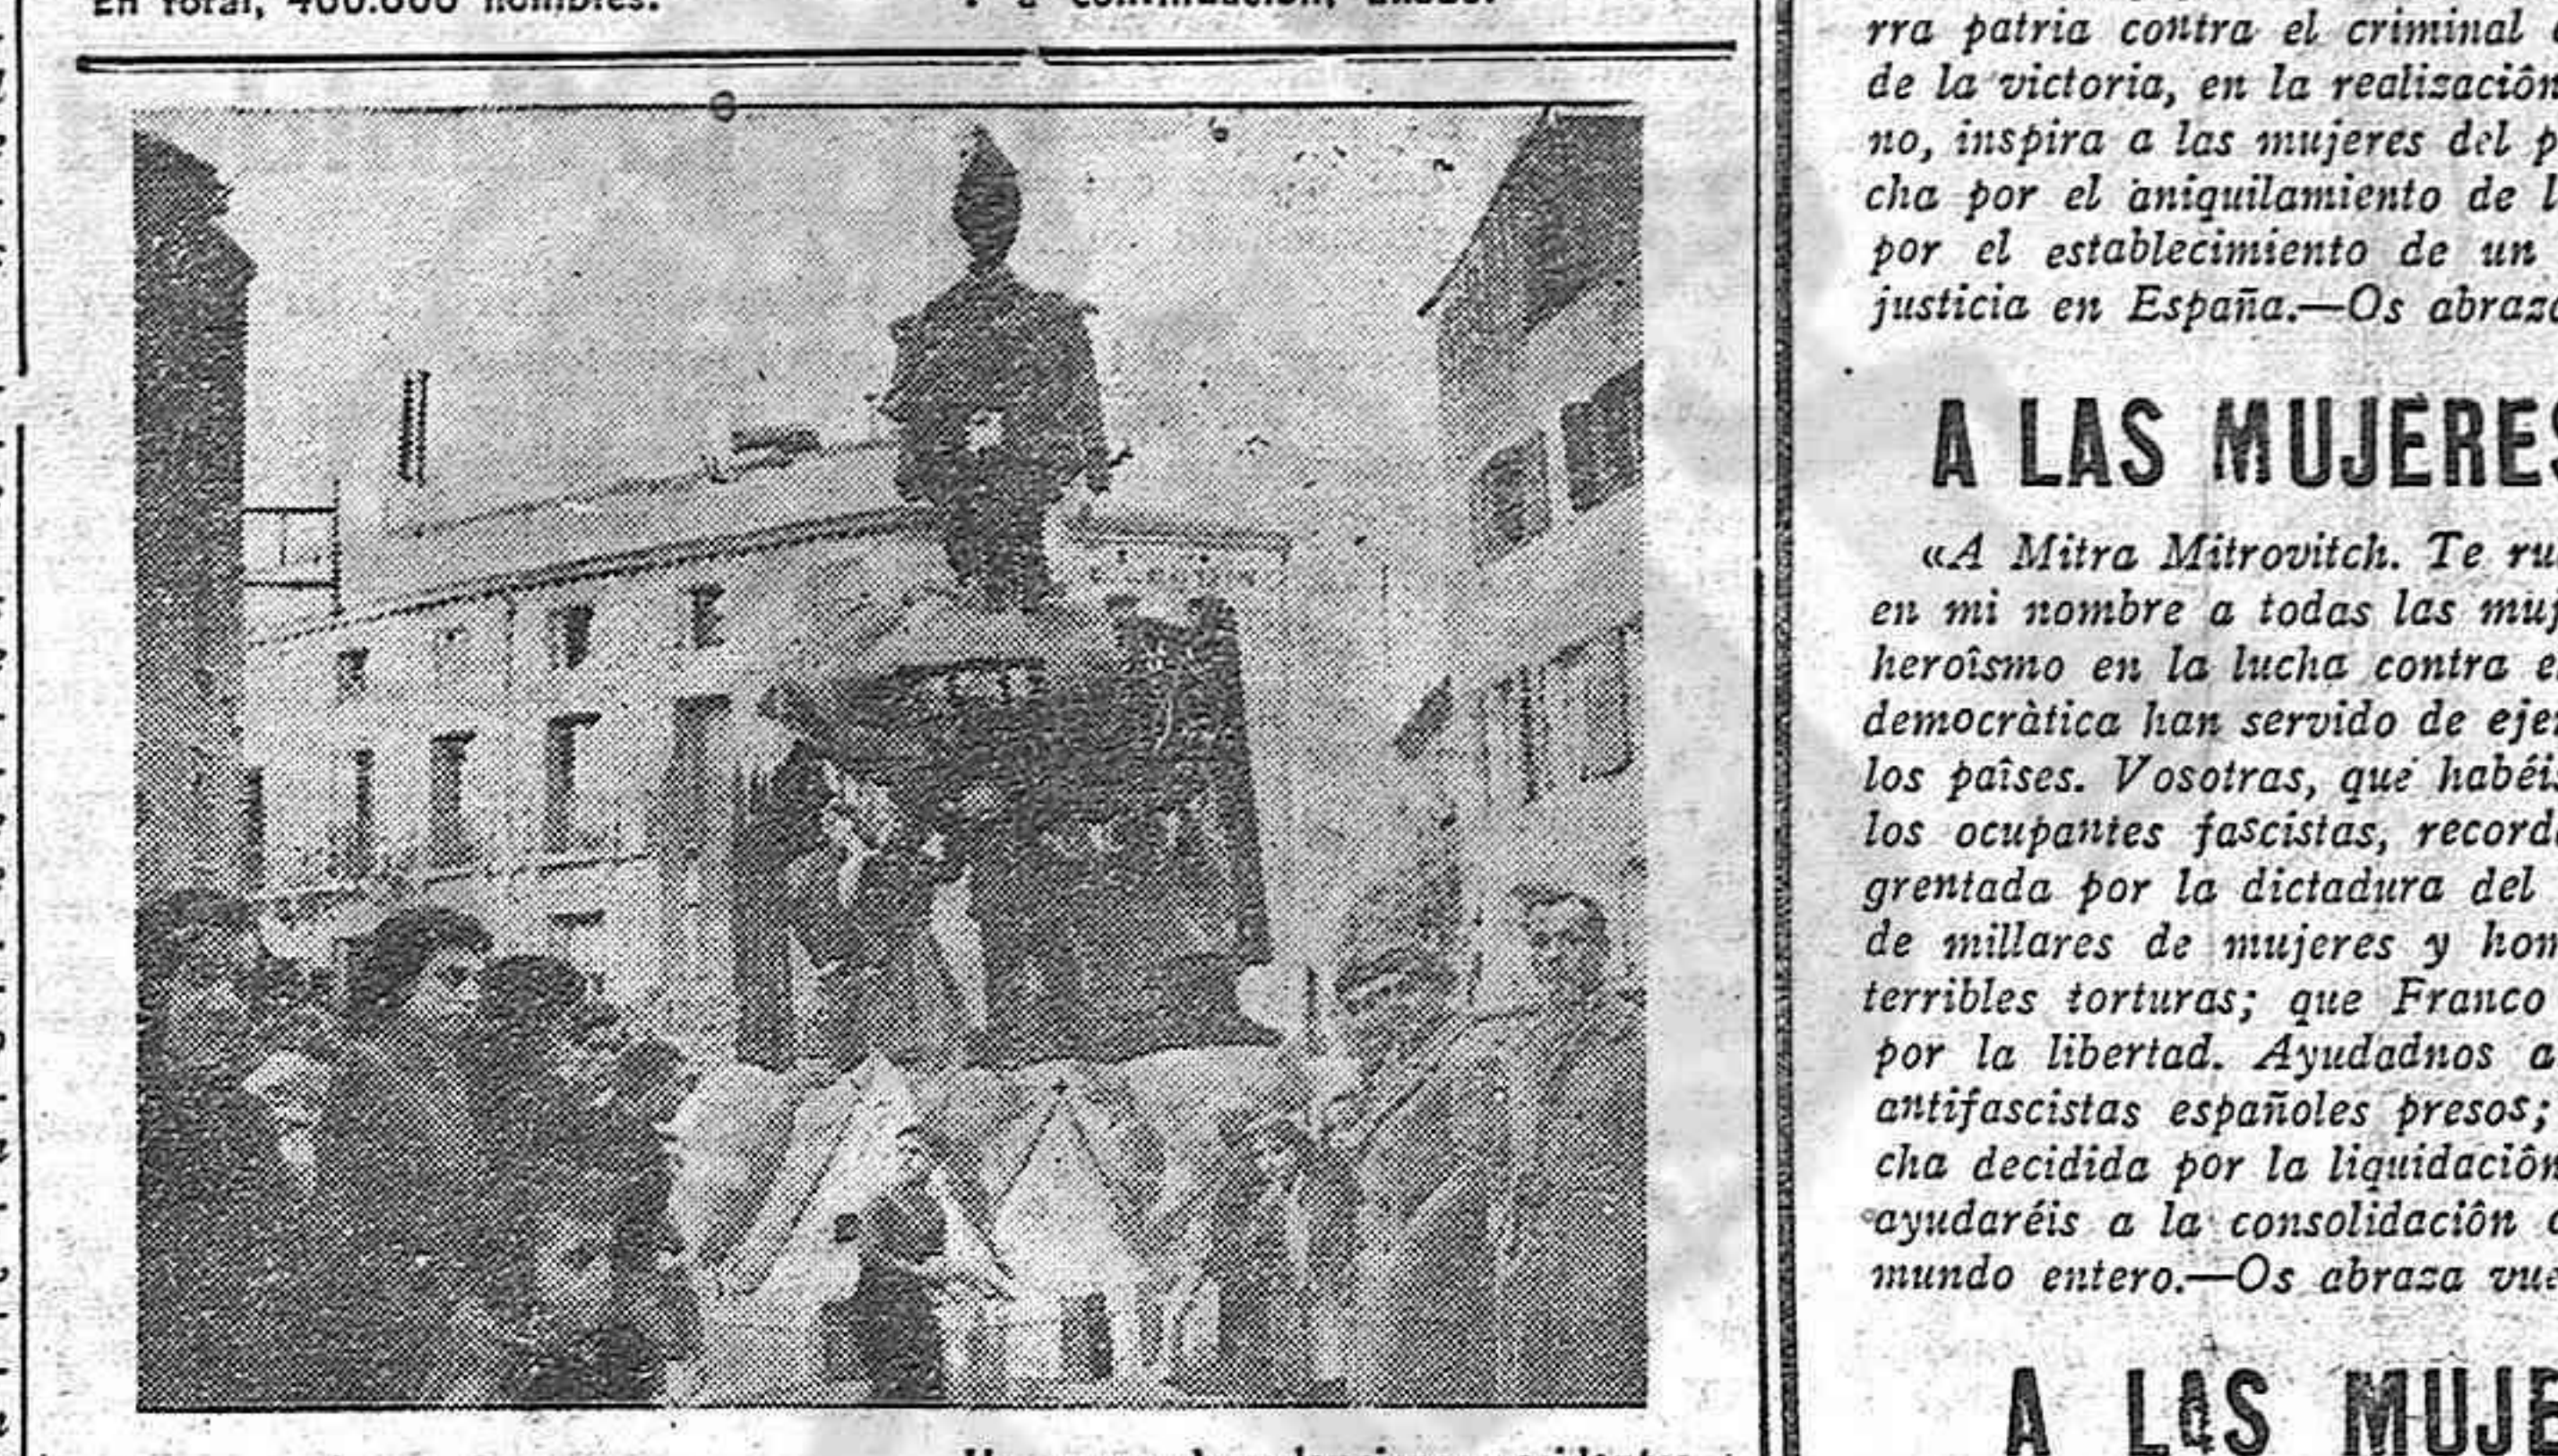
En total, 400.000 hombres. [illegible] a continuación, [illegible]

rra patria contra el criminal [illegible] de la victoria, en la realizaciôn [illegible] no, inspira a las mujeres del p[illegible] cha por el aniquilamiento de l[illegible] por el establecimiento de un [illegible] justicia en España.—Os abraz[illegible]

A LAS MUJERES

«A Mitra Mitrovitch. Te ru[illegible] en mi nombre a todas las mu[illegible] heroîsmo en la lucha contra e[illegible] democràtica han servido de eje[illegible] los paîses. Vosotras, que habéi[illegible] los ocupantes fascistas, record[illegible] grentada por la dictadura del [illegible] de millares de mujeres y hom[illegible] terribles torturas; que Franco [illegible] por la libertad. Ayudadnos a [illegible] antifascistas españoles presos; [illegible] cha decidida por la liquidaciôn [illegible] ayudaréis a la consolidaciôn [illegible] mundo entero.—Os abraza vu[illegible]

A LAS MUJE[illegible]